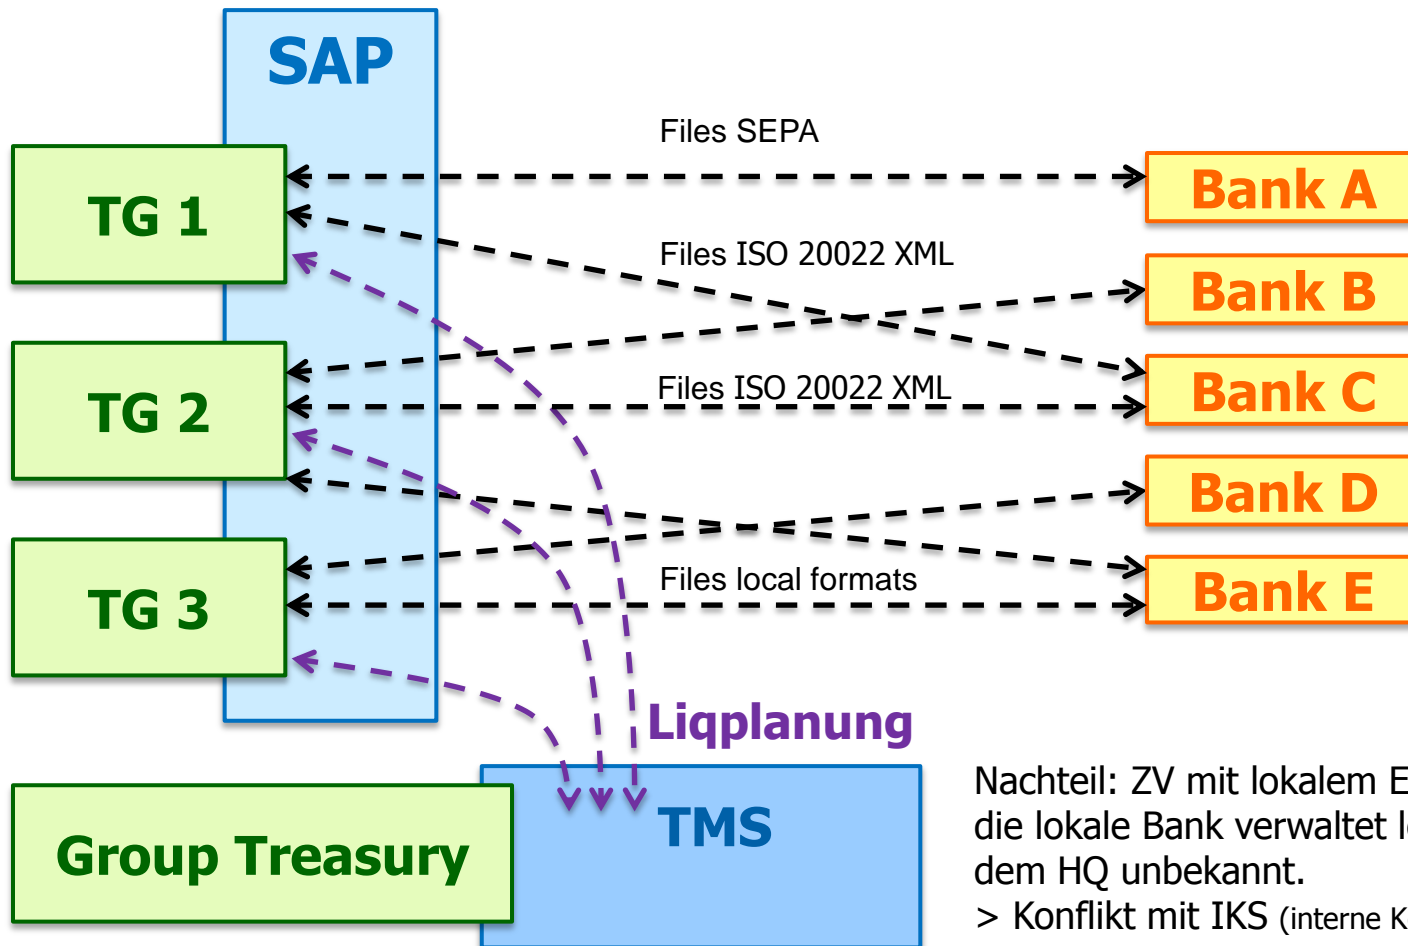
SAP

TG 1

TG 2

TG 3

Files SEPA

Files ISO 20022 XML

Files ISO 20022 XML

Files local formats

Bank A

Bank B

Bank C

Bank D

Bank E

Liqplanung

Group Treasury

TMS

Nachteil: ZV mit lokalem E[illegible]
die lokale Bank verwaltet l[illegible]
dem HQ unbekannt.
> Konflikt mit IKS (interne K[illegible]